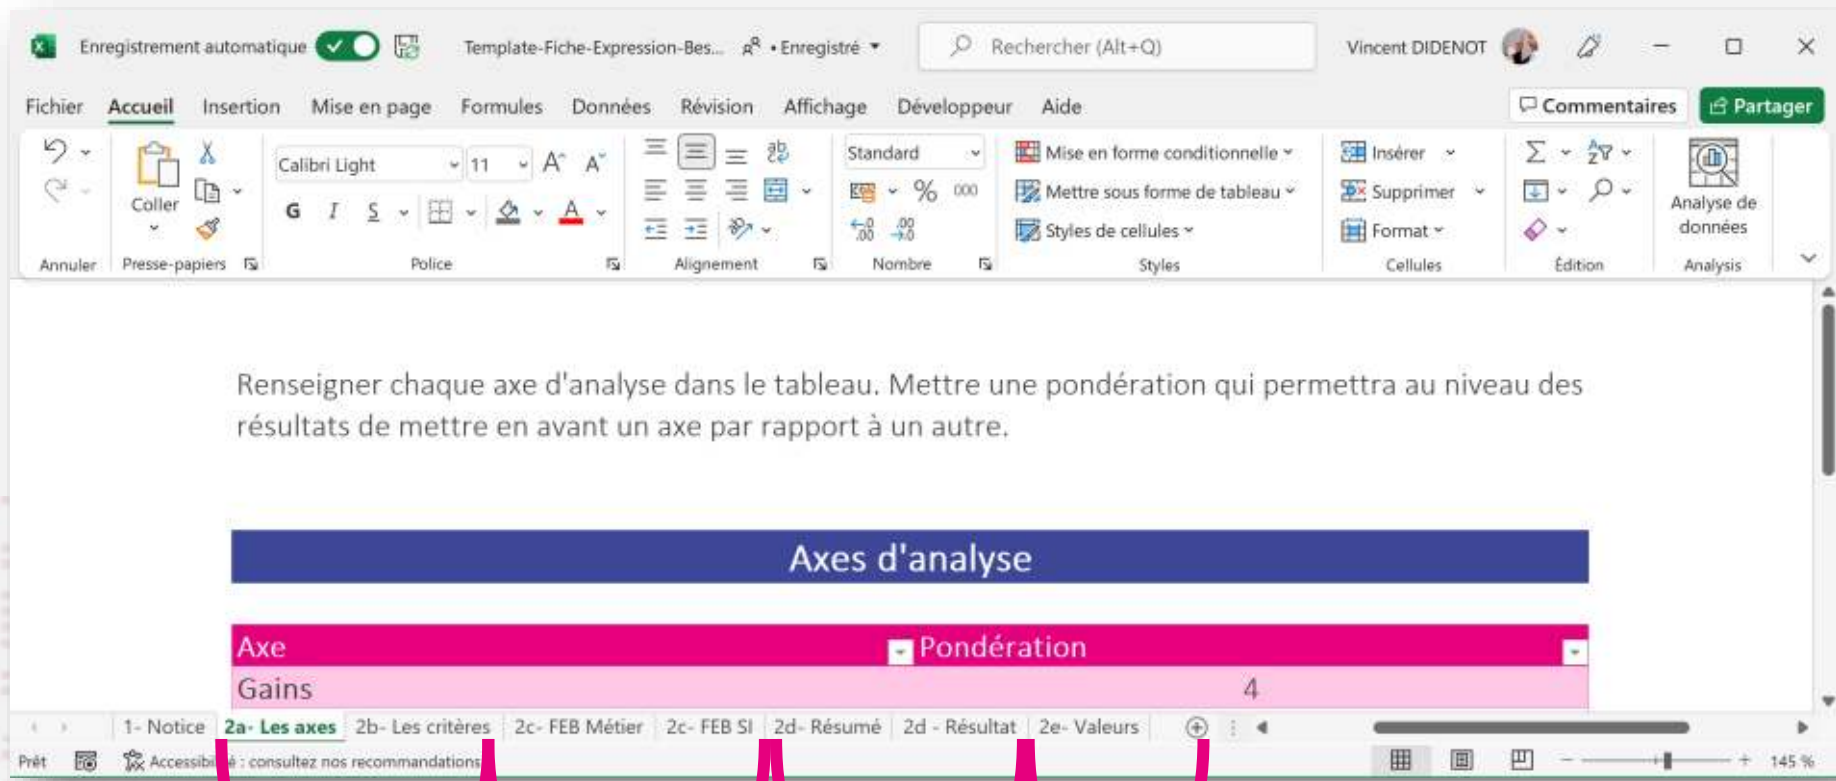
Enregistrement automatique Template-Fiche-Expression-Bes... • Enregistré Rechercher (Alt+Q) Vincent DIDENOT

Fichier Accueil Insertion Mise en page Formules Données Révision Affichage Développeur Aide Commentaires Partager

Annuler Coller Presse-papiers Calibri Light 11 G I S Police Alignement Standard % 000 Nombre Mise en forme conditionnelle Mettre sous forme de tableau Styles de cellules Styles Insérer Supprimer Format Cellules Édition Analyse de données Analysis

Renseigner chaque axe d'analyse dans le tableau. Mettre une pondération qui permettra au niveau des résultats de mettre en avant un axe par rapport à un autre.

Axes d'analyse

| Axe | Pondération |
|---|---|
| Gains | 4 |

1- Notice 2a- Les axes 2b- Les critères 2c- FEB Métier 2c- FEB SI 2d- Résumé 2d - Résultat 2e- Valeurs

Prêt Accessibilité : consultez nos recommandations 145 %